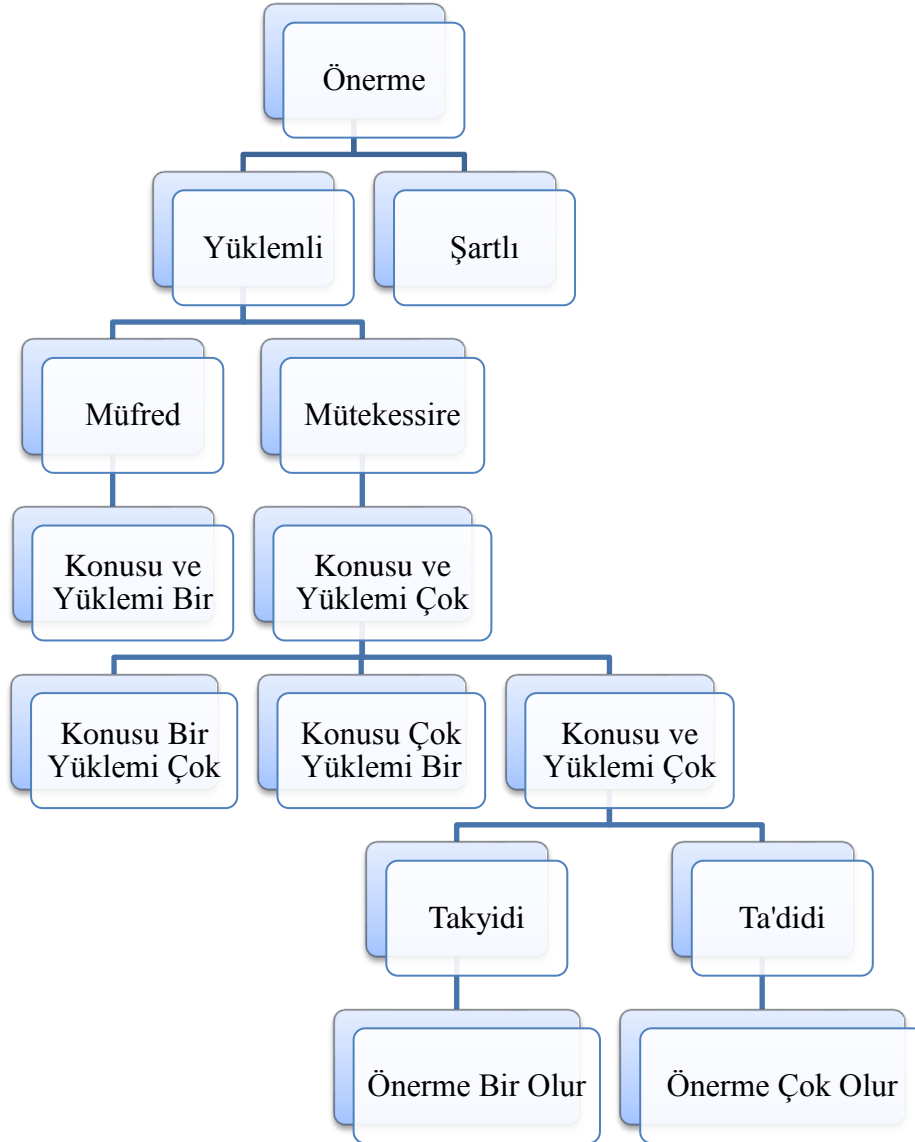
Önerme

Yüklemli

Şartlı

Müfred

Mütekessire

Konusu ve Yüklemi Bir

Konusu ve Yüklemi Çok

Konusu Bir Yüklemi Çok

Konusu Çok Yüklemi Bir

Konusu ve Yüklemi Çok

Takyidi

Ta'didi

Önerme Bir Olur

Önerme Çok Olur